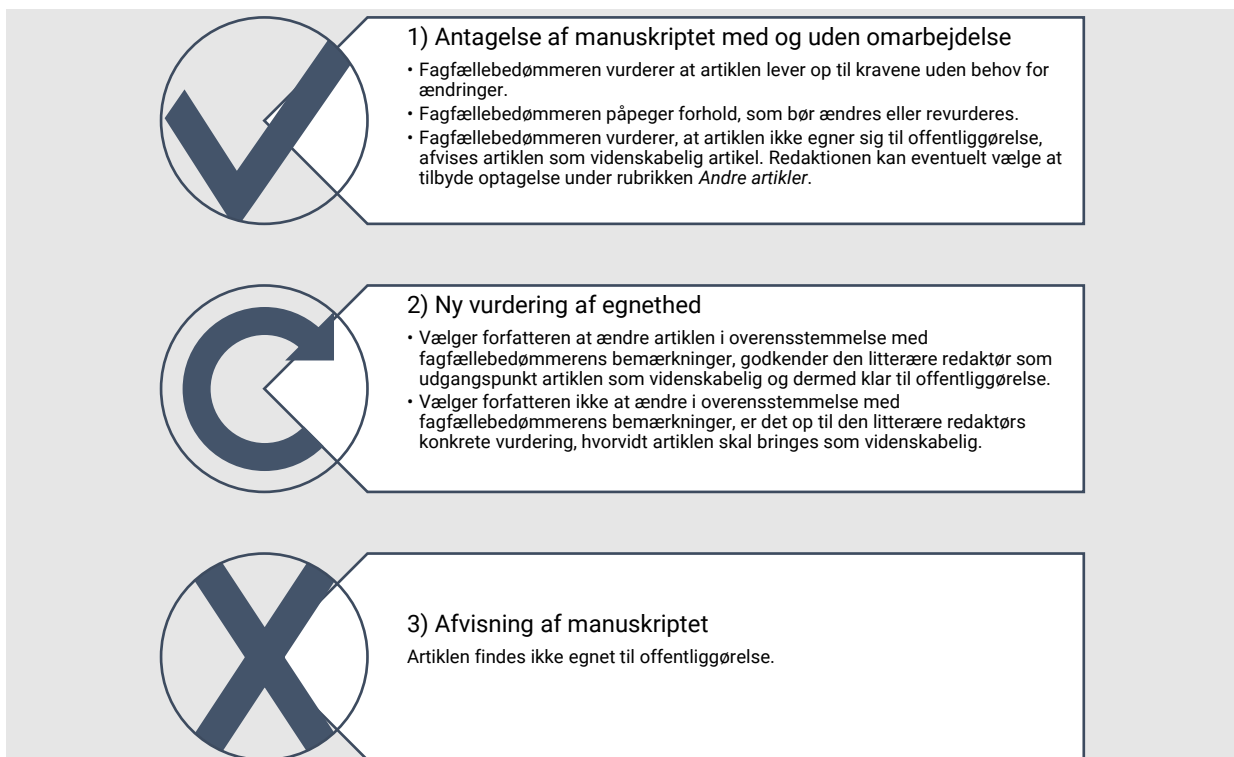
1) Antagelse af manuskriptet med og uden omarbejdelse

• Fagfællebedømmeren vurderer at artiklen lever op til kravene uden behov for ændringer.
• Fagfællebedømmeren påpeger forhold, som bør ændres eller revurderes.
• Fagfællebedømmeren vurderer, at artiklen ikke egner sig til offentliggørelse, afvises artiklen som videnskabelig artikel. Redaktionen kan eventuelt vælge at tilbyde optagelse under rubrikken *Andre artikler*.

2) Ny vurdering af egnethed

• Vælger forfatteren at ændre artiklen i overensstemmelse med fagfællebedømmerens bemærkninger, godkender den litterære redaktør som udgangspunkt artiklen som videnskabelig og dermed klar til offentliggørelse.
• Vælger forfatteren ikke at ændre i overensstemmelse med fagfællebedømmerens bemærkninger, er det op til den litterære redaktørs konkrete vurdering, hvorvidt artiklen skal bringes som videnskabelig.

3) Afvisning af manuskriptet

Artiklen findes ikke egnet til offentliggørelse.